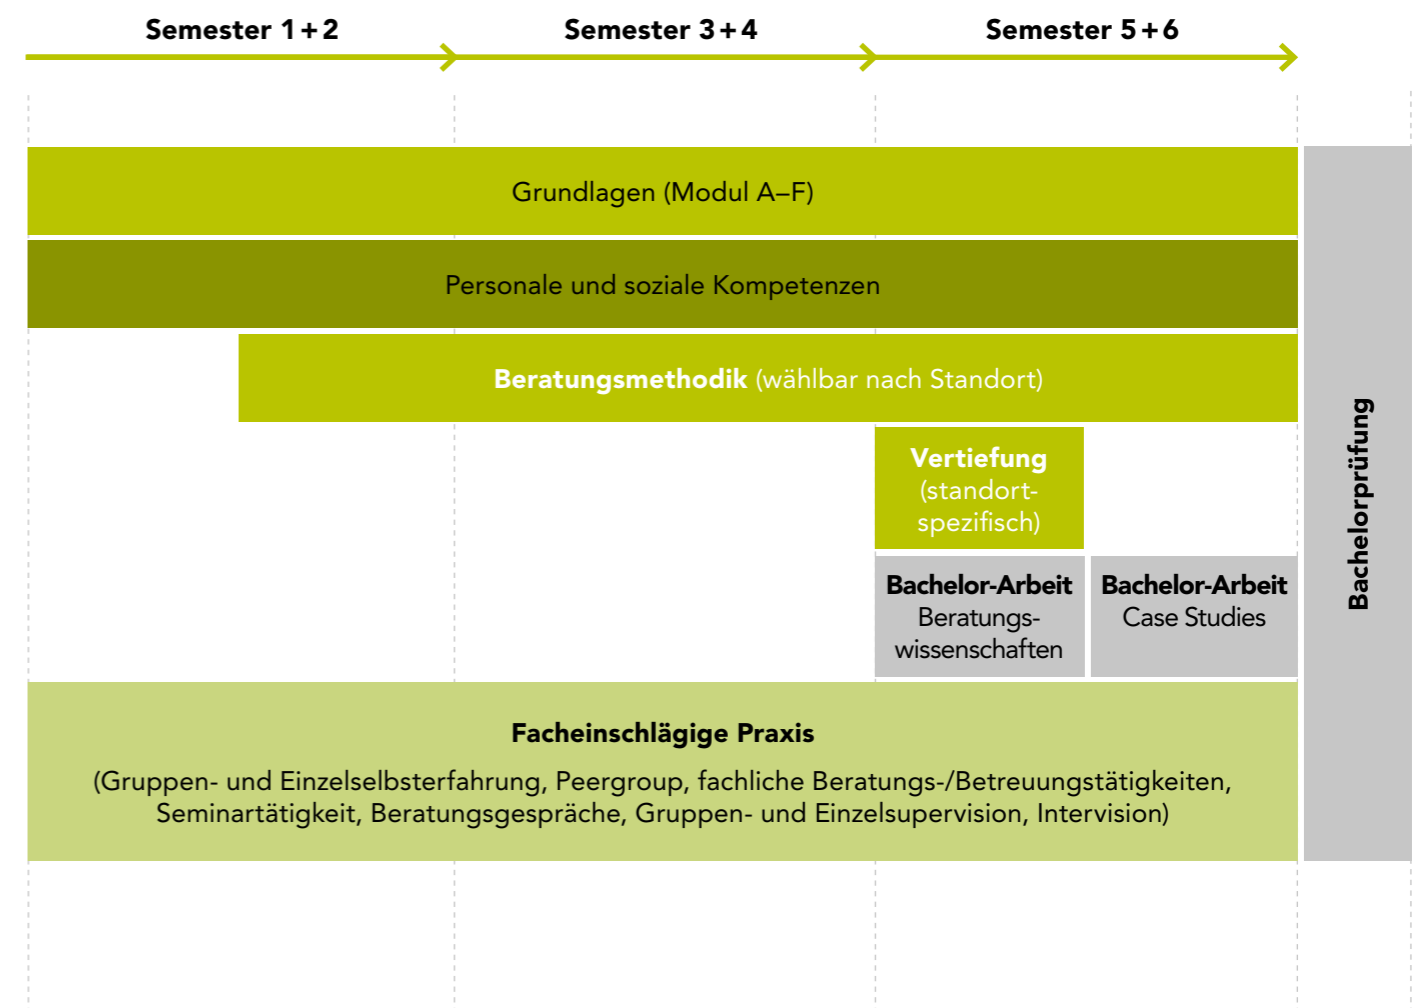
Semester 1 + 2

Semester 3 + 4

Semester 5 + 6

Grundlagen (Modul A–F)

Personale und soziale Kompetenzen

**Beratungsmethodik** (wählbar nach Standort)

**Vertiefung** (standortspezifisch)

**Bachelor-Arbeit** Beratungswissenschaften

**Bachelor-Arbeit** Case Studies

Bachelorprüfung

**Facheinschlägige Praxis**

(Gruppen- und Einzelselbsterfahrung, Peergroup, fachliche Beratungs-/Betreuungstätigkeiten, Seminartätigkeit, Beratungsgespräche, Gruppen- und Einzelsupervision, Intervision)